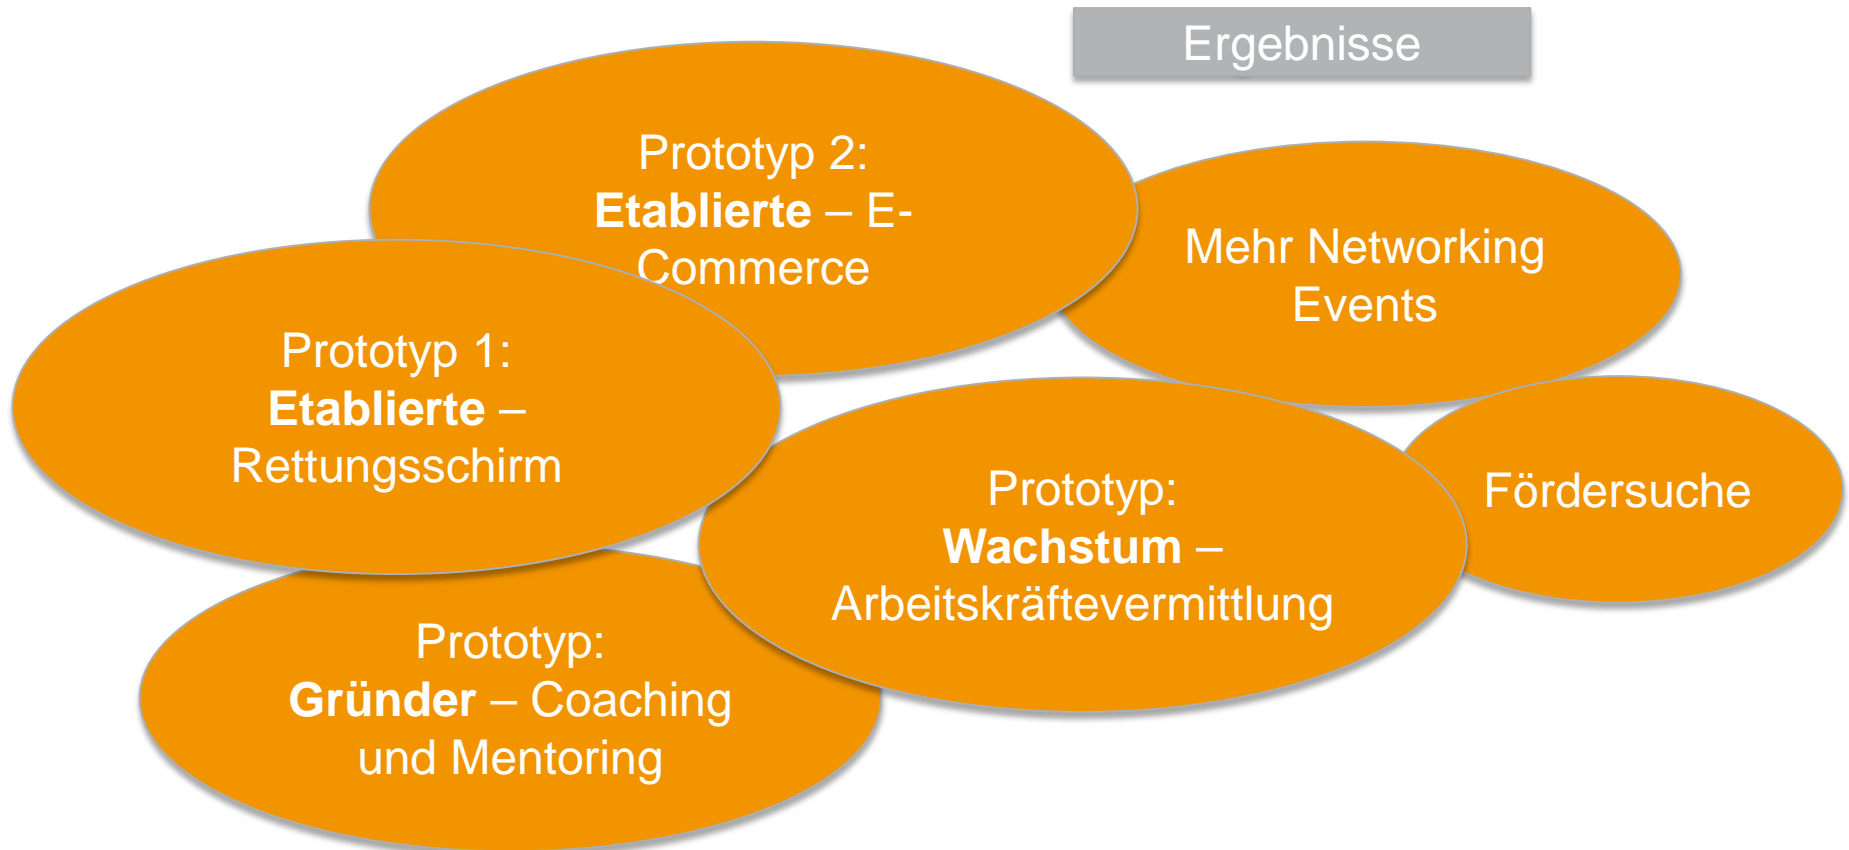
Ergebnisse

Prototyp 2: **Etablierte** – E-Commerce

Mehr Networking Events

Prototyp 1: **Etablierte** – Rettungsschirm

Prototyp: **Wachstum** – Arbeitskräftevermittlung

Fördersuche

Prototyp: **Gründer** – Coaching und Mentoring